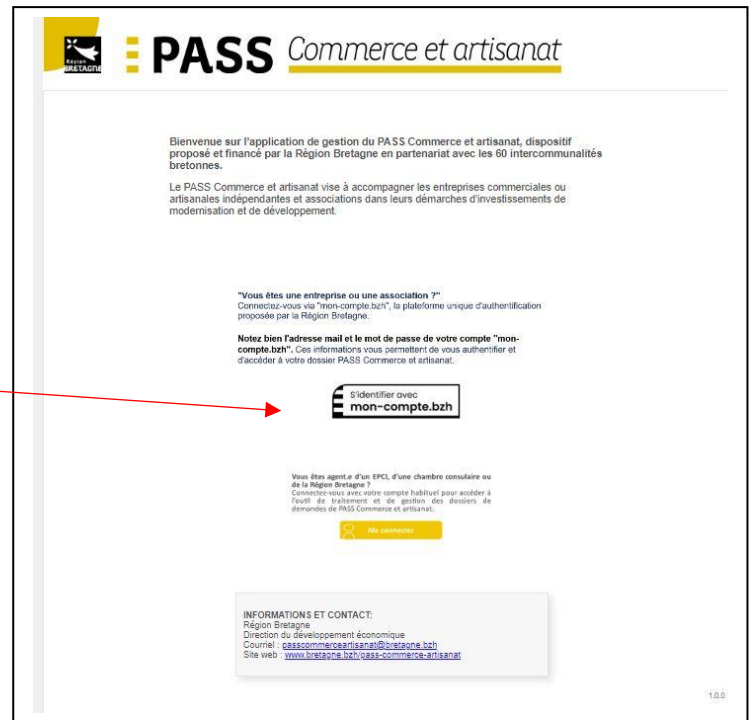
Région BRETAGNE

PASS Commerce et artisanat

Bienvenue sur l'application de gestion du PASS Commerce et artisanat, dispositif proposé et financé par la Région Bretagne en partenariat avec les 60 intercommunalités bretonnes.

Le PASS Commerce et artisanat vise à accompagner les entreprises commerciales ou artisanales indépendantes et associations dans leurs démarches d'investissements de modernisation et de développement.

"Vous êtes une entreprise ou une association ?"
Connectez-vous via "mon-compte.bzh", la plateforme unique d'authentification proposée par la Région Bretagne.

Notez bien l'adresse mail et le mot de passe de votre compte "mon-compte.bzh". Ces informations vous permettent de vous authentifier et d'accéder à votre dossier PASS Commerce et artisanat.

S'identifier avec
mon-compte.bzh

Vous êtes agent.e d'un EPCI, d'une chambre consulaire ou de la Région Bretagne ?
Connectez-vous avec votre compte habituel pour accéder à l'outil de traitement et de gestion des dossiers de demandes de PASS Commerce et artisanat.

Me connecter

INFORMATIONS ET CONTACT:
Région Bretagne
Direction du développement économique
Courriel : passcommerceartisanat@bretagne.bzh
Site web : www.bretagne.bzh/pass-commerce-artisanat

1.0.0